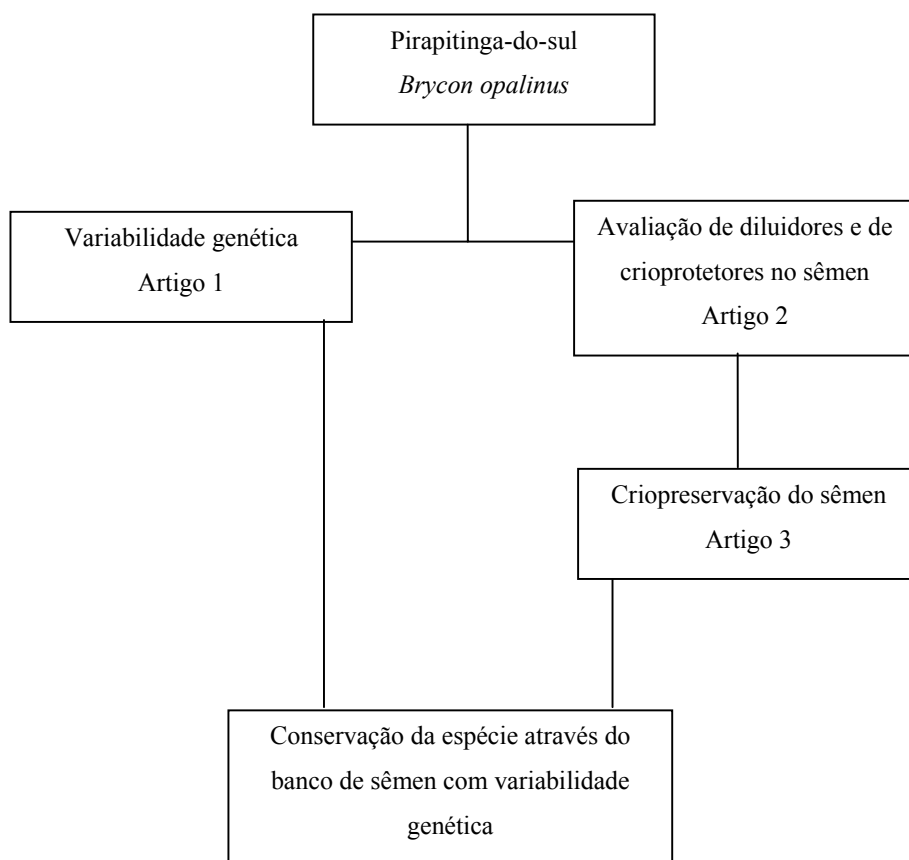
Pirapitinga-do-sul
Brycon opalinus

Variabilidade genética
Artigo 1

Avaliação de diluidores e de crioprotetores no sêmen
Artigo 2

Criopreservação do sêmen
Artigo 3

Conservação da espécie através do banco de sêmen com variabilidade genética